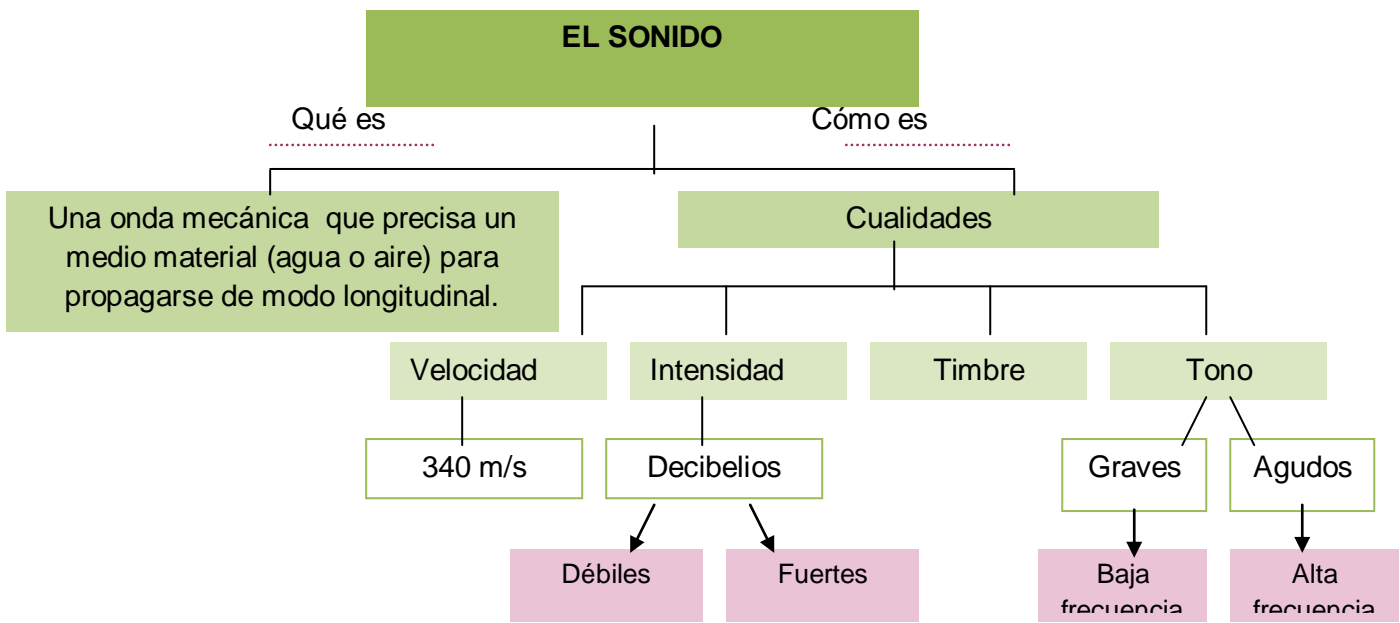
EL SONIDO

Qué es

Cómo es

Una onda mecánica que precisa un medio material (agua o aire) para propagarse de modo longitudinal.

Cualidades

Velocidad

Intensidad

Timbre

Tono

340 m/s

Decibelios

Graves

Agudos

Débiles

Fuertes

Baja frecuencia

Alta frecuencia